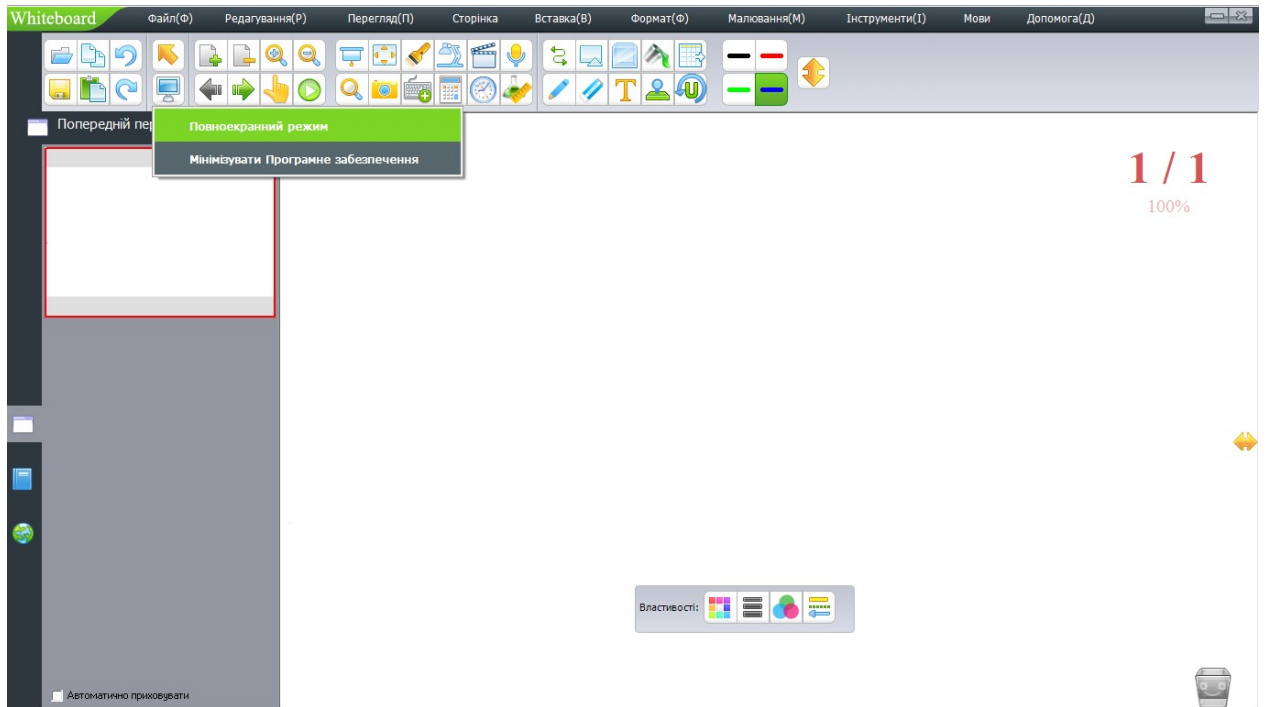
Whiteboard Файл(Ф) Редагування(Р) Перегляд(П) Сторінка Вставка(В) Формат(Ф) Малювання(М) Інструменти(І) Мови Допомога(Д)

Попередній пер

Повноекранний режим

Мінімізувати Програмне забезпечення

1 / 1
100%

Властивості:

Автоматично приховувати